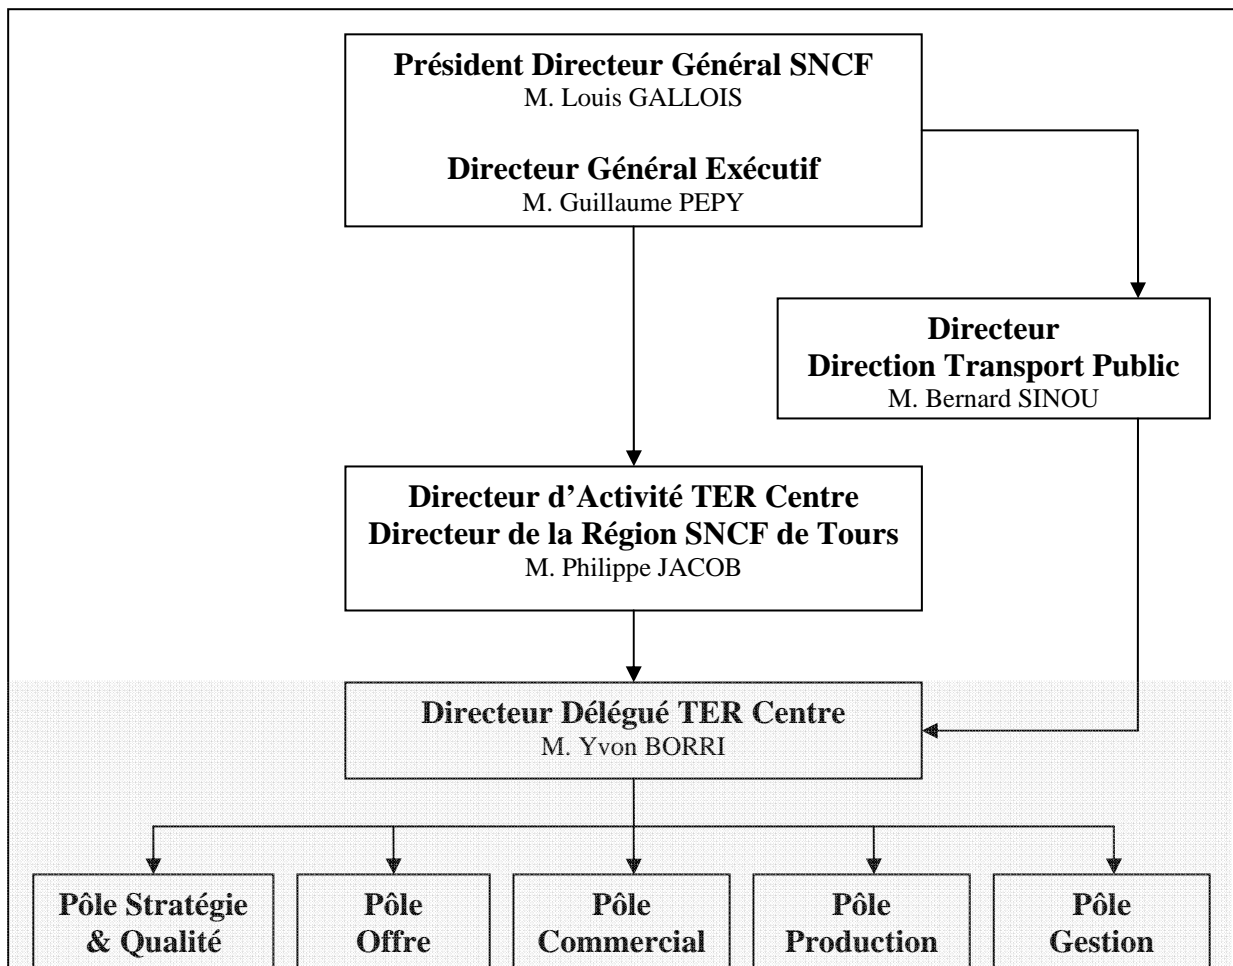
**Président Directeur Général SNCF**
M. Louis GALLOIS

**Directeur Général Exécutif**
M. Guillaume PEPY

**Directeur**
**Direction Transport Public**
M. Bernard SINOU

**Directeur d'Activité TER Centre**
**Directeur de la Région SNCF de Tours**
M. Philippe JACOB

**Directeur Délégué TER Centre**
M. Yvon BORRI

**Pôle Stratégie & Qualité**

**Pôle Offre**

**Pôle Commercial**

**Pôle Production**

**Pôle Gestion**